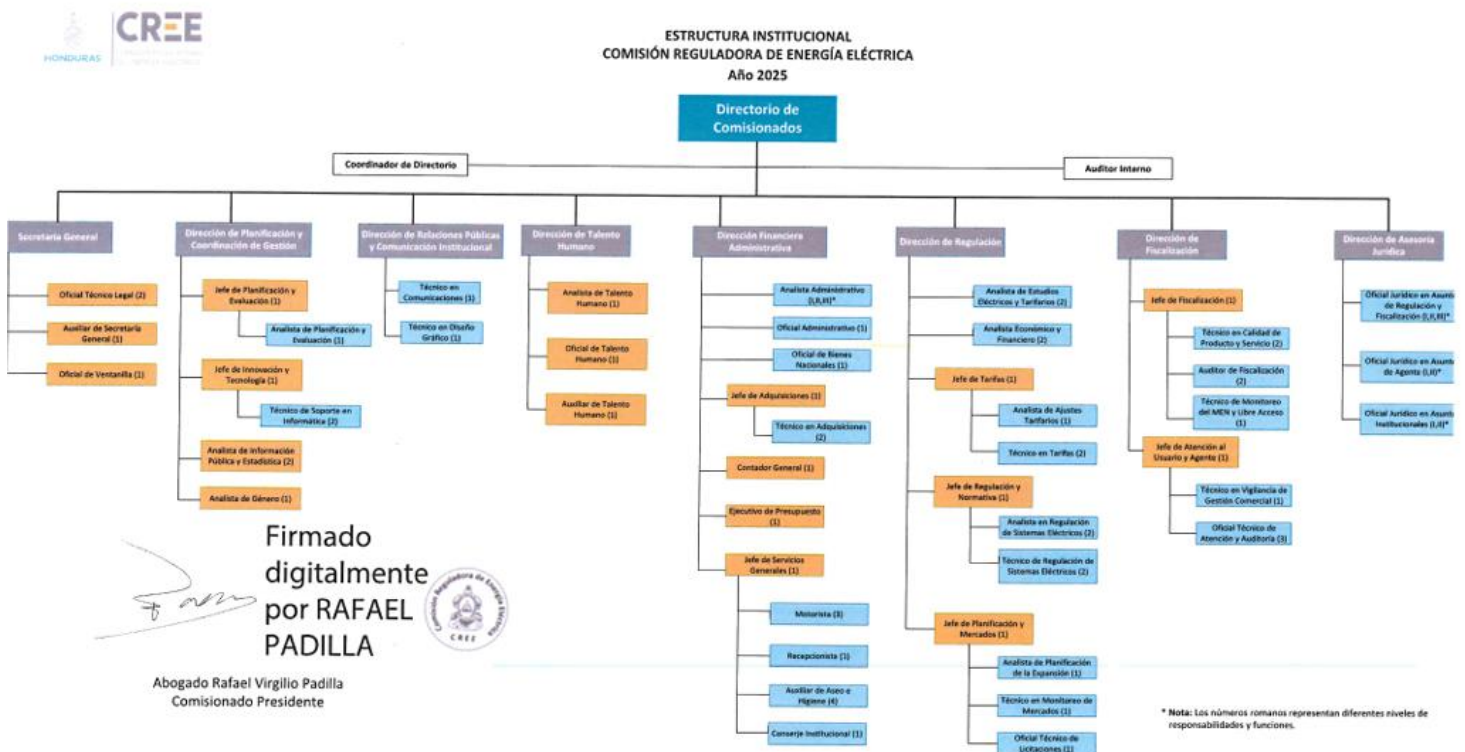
HONDURAS CREE

ESTRUCTURA INSTITUCIONAL
COMISIÓN REGULADORA DE ENERGÍA ELÉCTRICA
Año 2025

Directorio de Comisionados

Coordinador de Directorio

Auditor Interno

Secretaría General
Oficial Técnico Legal (2)
Auxiliar de Secretaría General (1)
Oficial de Ventanilla (1)

Dirección de Planificación y Coordinación de Gestión
Jefe de Planificación y Evaluación (1)
Analista de Planificación y Evaluación (1)
Jefe de Innovación y Tecnología (1)
Técnico de Soporte en Informática (2)
Analista de Información Pública y Estadística (2)
Analista de Género (1)

Dirección de Relaciones Públicas y Comunicación Institucional
Técnico en Comunicaciones (1)
Técnico en Diseño Gráfico (1)

Dirección de Talento Humano
Analista de Talento Humano (1)
Oficial de Talento Humano (1)
Auxiliar de Talento Humano (1)

Dirección Financiera Administrativa
Analista Administrativo (I,II,III)*
Oficial Administrativo (1)
Oficial de Bienes Nacionales (1)
Jefe de Adquisiciones (1)
Técnico en Adquisiciones (2)
Contador General (1)
Ejecutivo de Presupuesto (1)
Jefe de Servicios Generales (1)
Motorista (3)
Recepcionista (1)
Auxiliar de Aseo e Higiene (4)
Conserje Institucional (1)

Dirección de Regulación
Analista de Estudios Eléctricos y Tarifarios (2)
Analista Económico y Financiero (2)
Jefe de Tarifas (1)
Analista de Ajustes Tarifarios (1)
Técnico en Tarifas (2)
Jefe de Regulación y Normativa (1)
Analista en Regulación de Sistemas Eléctricos (2)
Técnico de Regulación de Sistemas Eléctricos (2)
Jefe de Planificación y Mercados (1)
Analista de Planificación de la Expansión (1)
Técnico en Monitoreo de Mercados (1)
Oficial Técnico de Licitaciones (1)

Dirección de Fiscalización
Jefe de Fiscalización (1)
Técnico en Calidad de Producto y Servicio (2)
Auditor de Fiscalización (2)
Técnico de Monitoreo del MEN y Libre Acceso (1)
Jefe de Atención al Usuario y Agente (1)
Técnico en Vigilancia de Gestión Comercial (1)
Oficial Técnico de Atención y Auditoría (3)

Dirección de Asesoría Jurídica
Oficial Jurídico en Asunt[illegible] de Regulación y Fiscalización (I,II,III)*
Oficial Jurídico en Asunt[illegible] de Agente (I,II)*
Oficial Jurídico en Asunt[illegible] Institucionales (I,II)*

Firmado digitalmente por RAFAEL PADILLA

Comisión Reguladora de Energía Eléctrica CREE

Abogado Rafael Virgilio Padilla
Comisionado Presidente

* Nota: Los números romanos representan diferentes niveles de responsabilidades y funciones.